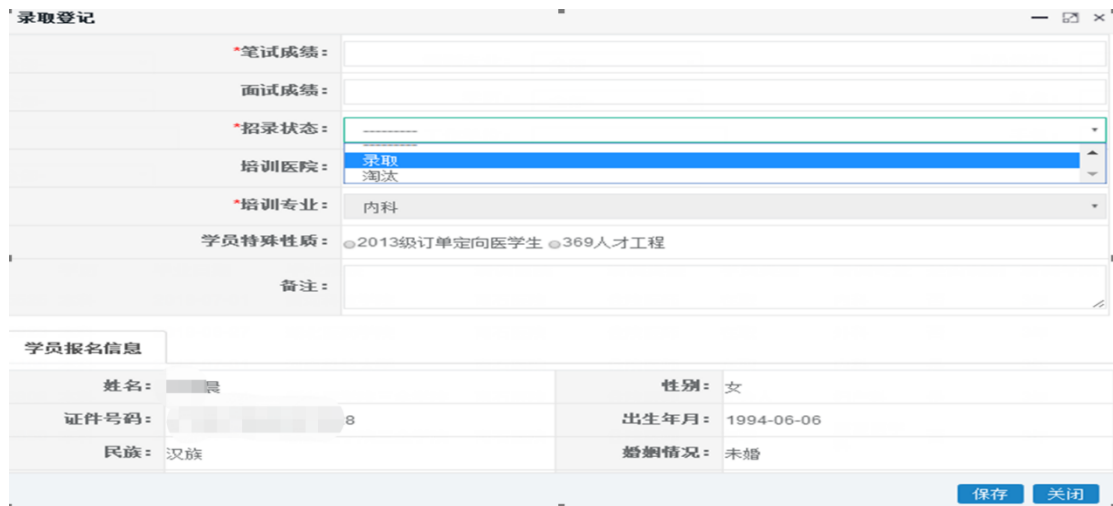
录取登记

*笔试成绩：

面试成绩：

*招录状态： ---------

---------
录取
淘汰

培训医院：

*培训专业： 内科

学员特殊性质： 2013级订单定向医学生 369人才工程

备注：

学员报名信息

| 姓名： | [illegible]晨 | 性别： | 女 |
|---|---|---|---|
| 证件号码： | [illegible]8 | 出生年月： | 1994-06-06 |
| 民族： | 汉族 | 婚姻情况： | 未婚 |

保存 关闭